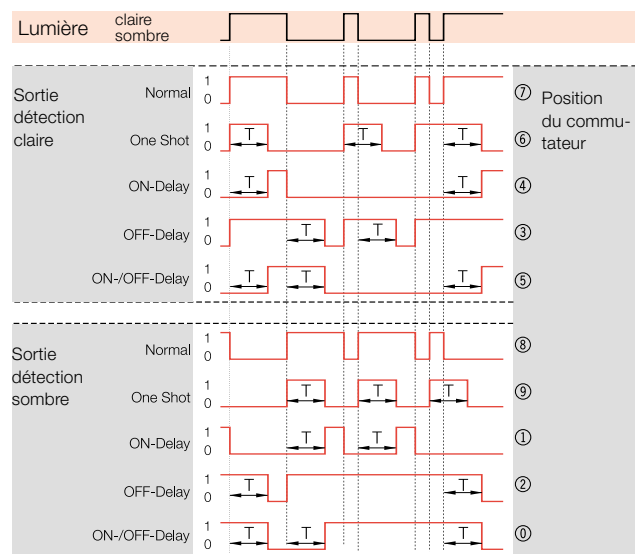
Lumière claire sombre

Sortie détection claire

Normal 1 0 ⑦

One Shot 1 0 T T T ⑥

ON-Delay 1 0 T T ④

OFF-Delay 1 0 T T ③

ON-/OFF-Delay 1 0 T T T ⑤

Position du commutateur

Sortie détection sombre

Normal 1 0 ⑧

One Shot 1 0 T T T ⑨

ON-Delay 1 0 T T ①

OFF-Delay 1 0 T T ②

ON-/OFF-Delay 1 0 T T T ⓪